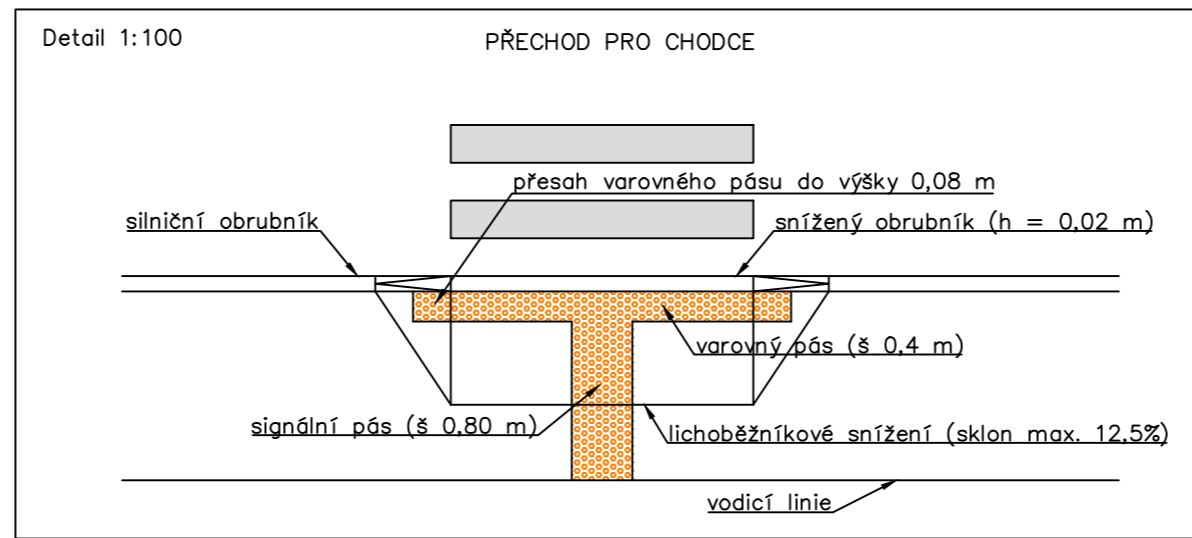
Detail 1:100

PŘECHOD PRO CHODCE

přesah varovného pásu do výšky 0,08 m

silniční obrubník

snížený obrubník (h = 0,02 m)

varovný pás (š 0,4 m)

signální pás (š 0,80 m)

lichoběžníkové snížení (sklon max. 12,5%)

vodicí linie